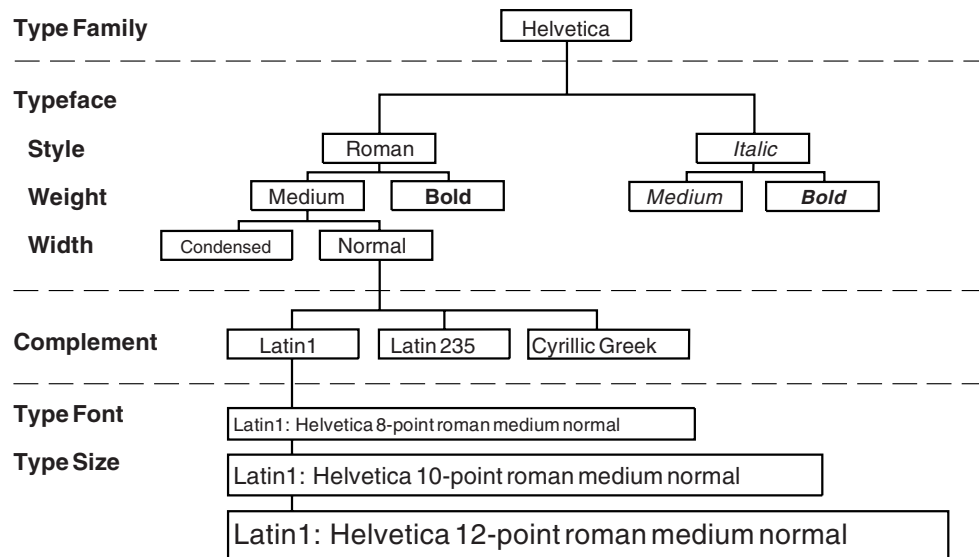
Type Family

Helvetica

Typeface

Style

Roman

Italic

Weight

Medium

Bold

Medium

Bold

Width

Condensed

Normal

Complement

Latin1

Latin 235

Cyrillic Greek

Type Font

Type Size

Latin1: Helvetica 8-point roman medium normal

Latin1: Helvetica 10-point roman medium normal

Latin1: Helvetica 12-point roman medium normal